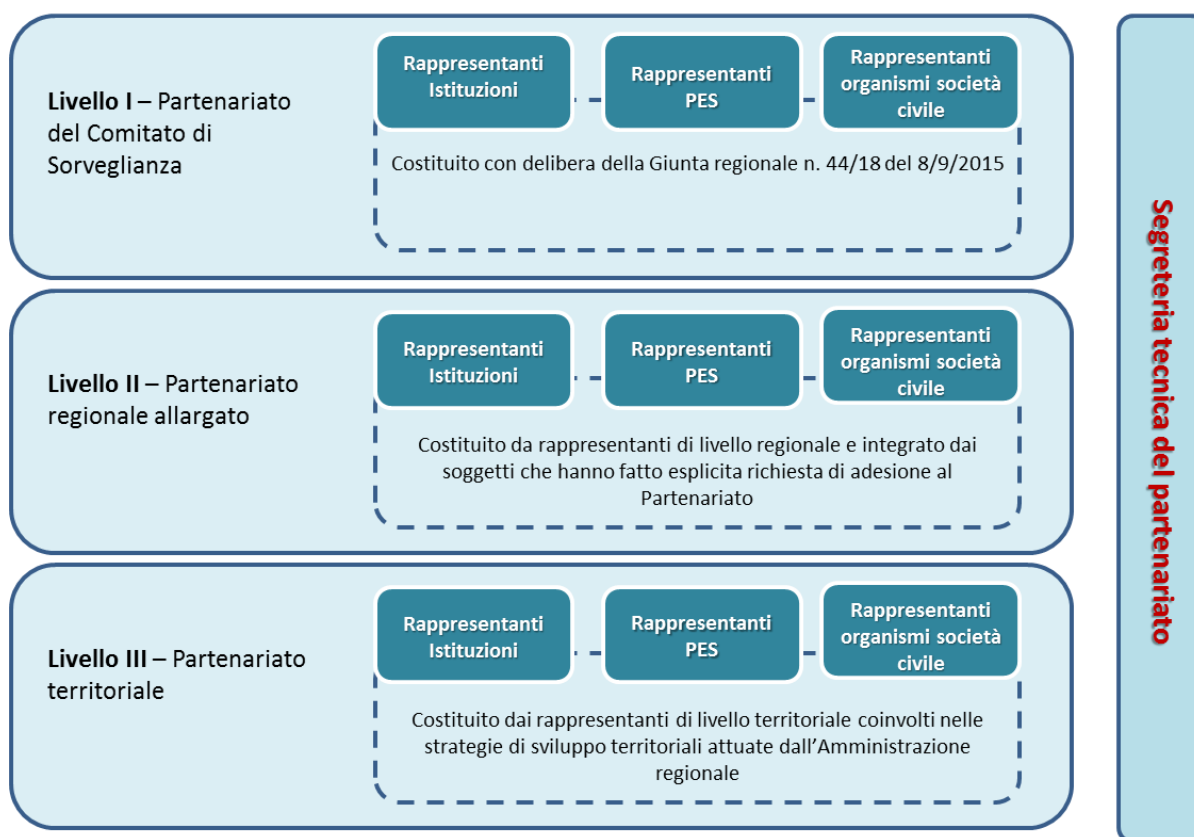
**Livello I** – Partenariato del Comitato di Sorveglianza

Rappresentanti Istituzioni

Rappresentanti PES

Rappresentanti organismi società civile

Costituito con delibera della Giunta regionale n. 44/18 del 8/9/2015

**Livello II** – Partenariato regionale allargato

Rappresentanti Istituzioni

Rappresentanti PES

Rappresentanti organismi società civile

Costituito da rappresentanti di livello regionale e integrato dai soggetti che hanno fatto esplicita richiesta di adesione al Partenariato

**Livello III** – Partenariato territoriale

Rappresentanti Istituzioni

Rappresentanti PES

Rappresentanti organismi società civile

Costituito dai rappresentanti di livello territoriale coinvolti nelle strategie di sviluppo territoriali attuate dall'Amministrazione regionale

Segreteria tecnica del partenariato